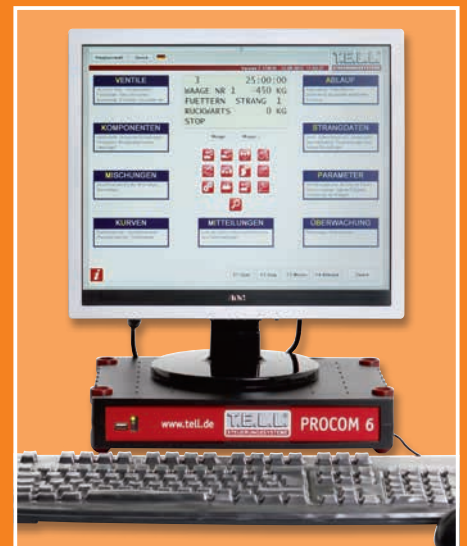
Hauptauswahl Service

TELL

VENTILE

3 25:00:00
WAAGE NR 1 450 KG
FUETTERN STRANG 1
RUCKWARTS 0 KG
STOP

ABLAUF

KOMPONENTEN

STRANGDATEN

Waage Waage

MISCHUNGEN

PARAMETER

KURVEN

MITTEILUNGEN

ÜBERWACHUNG

i

F1 Start F2 Stop F3 Wiegen F4 Abbruch Quitt

www.tell.de TELL PROCOM 6